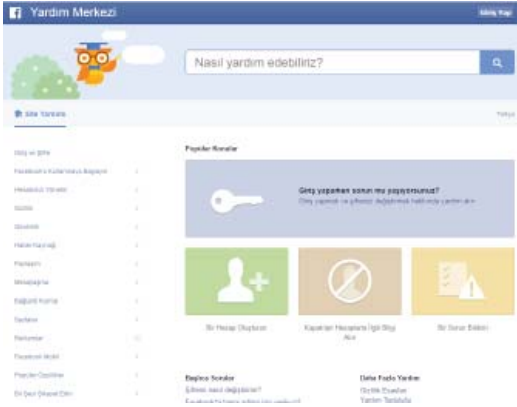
Yardım Merkezi

Giriş Yap

Nasıl yardım edebiliriz?

Size Yardımcı

Türkçe

Giriş ve Şifre

Facebook'u Kullanmaya Başlayın

Hesabınızı Yönetin

Gizlilik

Güvenlik

Haber Kaynağı

Paylaşım

Mesajlaşma

Bağlantı Kurma

Sayfalar

Reklamlar

Facebook Mobil

Popüler Özellikler

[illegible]

Popüler Konular

Giriş yaparken sorun mu yaşıyorsunuz?

Giriş yapmak ve şifrenizi değiştirmek hakkında yardım alın

Bir Hesap Oluşturun

Kapatılan Hesaplarla İlgili Bilgi Alın

Bir Sorun Bildirin

Başlıca Konular

Şifremi nasıl değiştiririm?

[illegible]

Daha Fazla Yardım

Gizlilik Esasları

Yardım Topluluğu